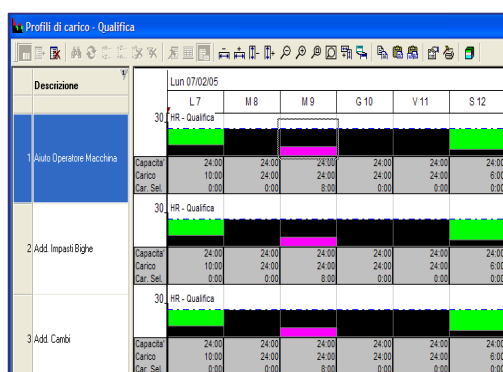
Profili di carico - Qualifica

Descrizione

Lun 07/02/05

| | L 7 | M 8 | M 9 | G 10 | V 11 | S 12 |
|---|---|---|---|---|---|---|

30 HR - Qualifica

1 Auto Operatore Macchina

| | | | | | | |
|---|---|---|---|---|---|---|
| Capacita' | 24:00 | 24:00 | 24:00 | 24:00 | 24:00 | 24:00 |
| Carico | 10:00 | 24:00 | 24:00 | 24:00 | 24:00 | 6:00 |
| Car. Sel. | 0:00 | 0:00 | 8:00 | 0:00 | 0:00 | 0:00 |

30 HR - Qualifica

2 Add. Impasti Bighe

| | | | | | | |
|---|---|---|---|---|---|---|
| Capacita' | 24:00 | 24:00 | 24:00 | 24:00 | 24:00 | 24:00 |
| Carico | 10:00 | 24:00 | 24:00 | 24:00 | 24:00 | 6:00 |
| Car. Sel. | 0:00 | 0:00 | 8:00 | 0:00 | 0:00 | 0:00 |

30 HR - Qualifica

3 Add. Cambi

| | | | | | | |
|---|---|---|---|---|---|---|
| Capacita' | 24:00 | 24:00 | 24:00 | 24:00 | 24:00 | 24:00 |
| Carico | 10:00 | 24:00 | 24:00 | 24:00 | 24:00 | 6:00 |
| Car. Sel. | 0:00 | 0:00 | 8:00 | 0:00 | 0:00 | 0:00 |